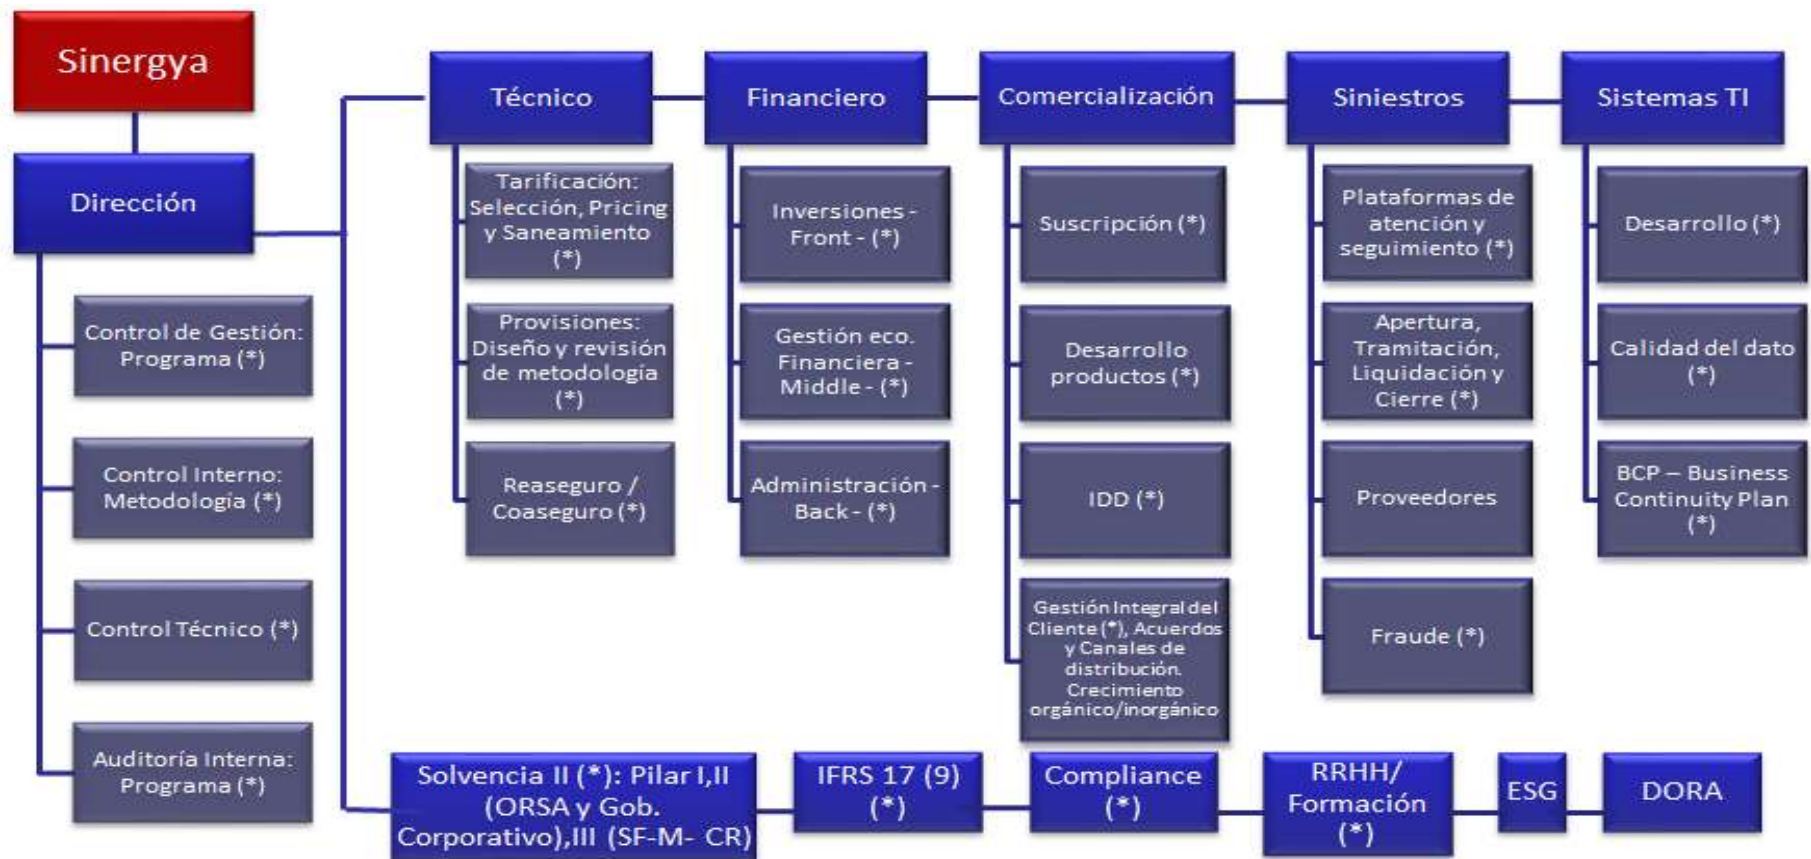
Sinergya

Dirección

Control de Gestión: Programa (*)

Control Interno: Metodología (*)

Control Técnico (*)

Auditoría Interna: Programa (*)

Técnico

Tarificación: Selección, Pricing y Saneamiento (*)

Provisiones: Diseño y revisión de metodología (*)

Reaseguro / Coaseguro (*)

Financiero

Inversiones - Front - (*)

Gestión eco. Financiera - Middle - (*)

Administración - Back - (*)

Comercialización

Suscripción (*)

Desarrollo productos (*)

IDD (*)

Gestión Integral del Cliente (*), Acuerdos y Canales de distribución. Crecimiento orgánico/inorgánico

Siniestros

Plataformas de atención y seguimiento (*)

Apertura, Tramitación, Liquidación y Cierre (*)

Proveedores

Fraude (*)

Sistemas TI

Desarrollo (*)

Calidad del dato (*)

BCP – Business Continuity Plan (*)

Solvencia II (*): Pilar I,II (ORSA y Gob. Corporativo),III (SF-M- CR)

IFRS 17 (9) (*)

Compliance (*)

RRHH/ Formación (*)

ESG

DORA